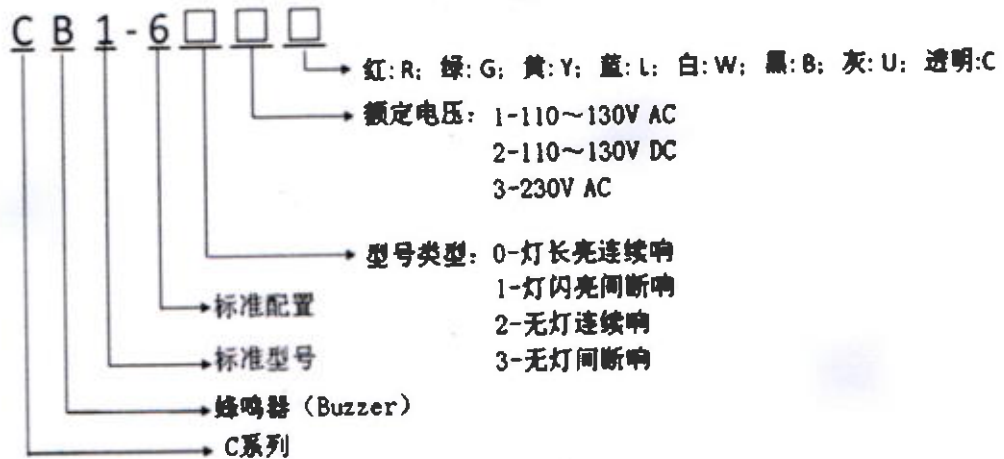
C B 1 - 6 □ □ □

红:R; 绿:G; 黄:Y; 蓝:L; 白:W; 黑:B; 灰:U; 透明:C

额定电压: 1-110～130V AC
2-110～130V DC
3-230V AC

型号类型: 0-灯长亮连续响
1-灯闪亮间断响
2-无灯连续响
3-无灯间断响

标准配置

标准型号

蜂鸣器（Buzzer）

C系列